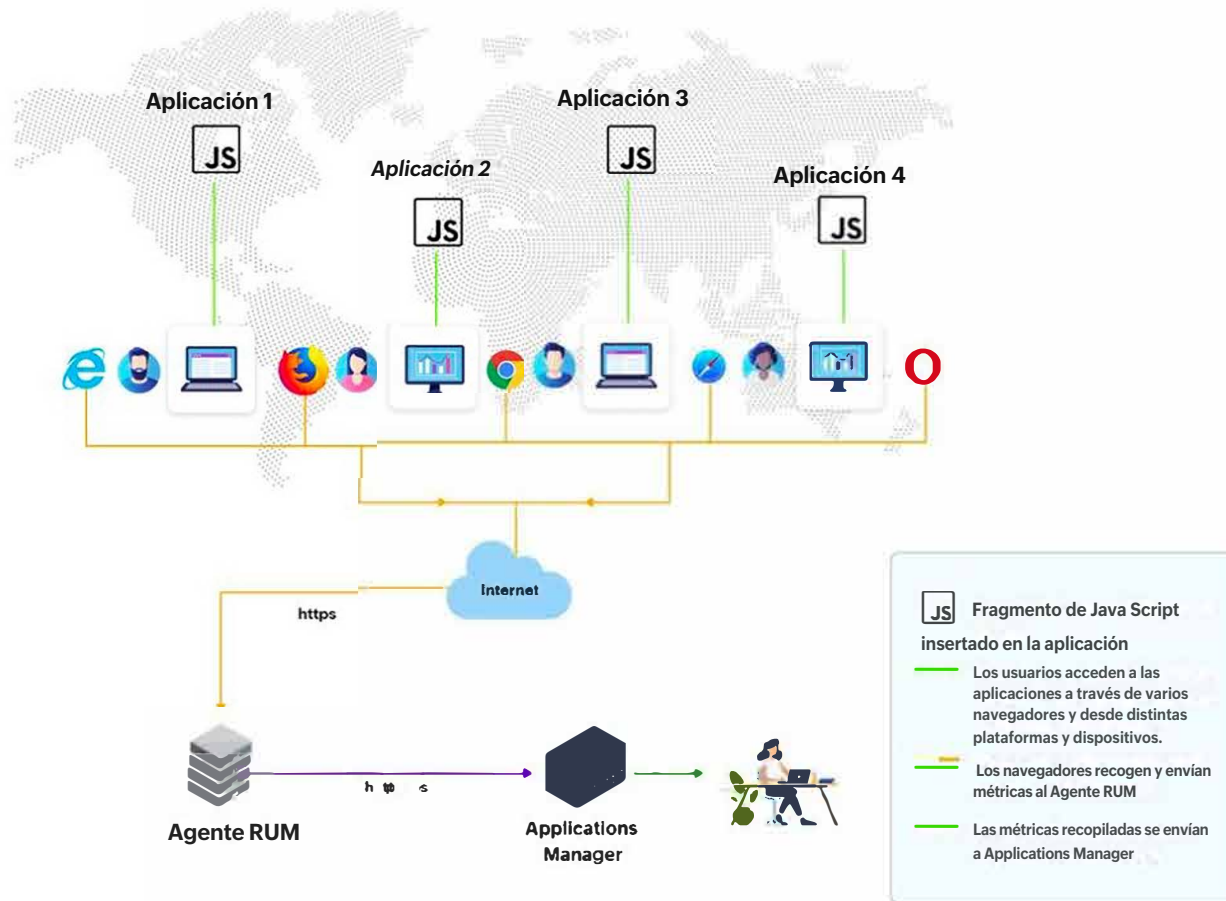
Aplicación 1

JS

Aplicación 2

JS

Aplicación 3

JS

Aplicación 4

JS

Internet

https

h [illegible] s

Agente RUM

Applications Manager

JS Fragmento de Java Script insertado en la aplicación

Los usuarios acceden a las aplicaciones a través de varios navegadores y desde distintas plataformas y dispositivos.

Los navegadores recogen y envían métricas al Agente RUM

Las métricas recopiladas se envían a Applications Manager